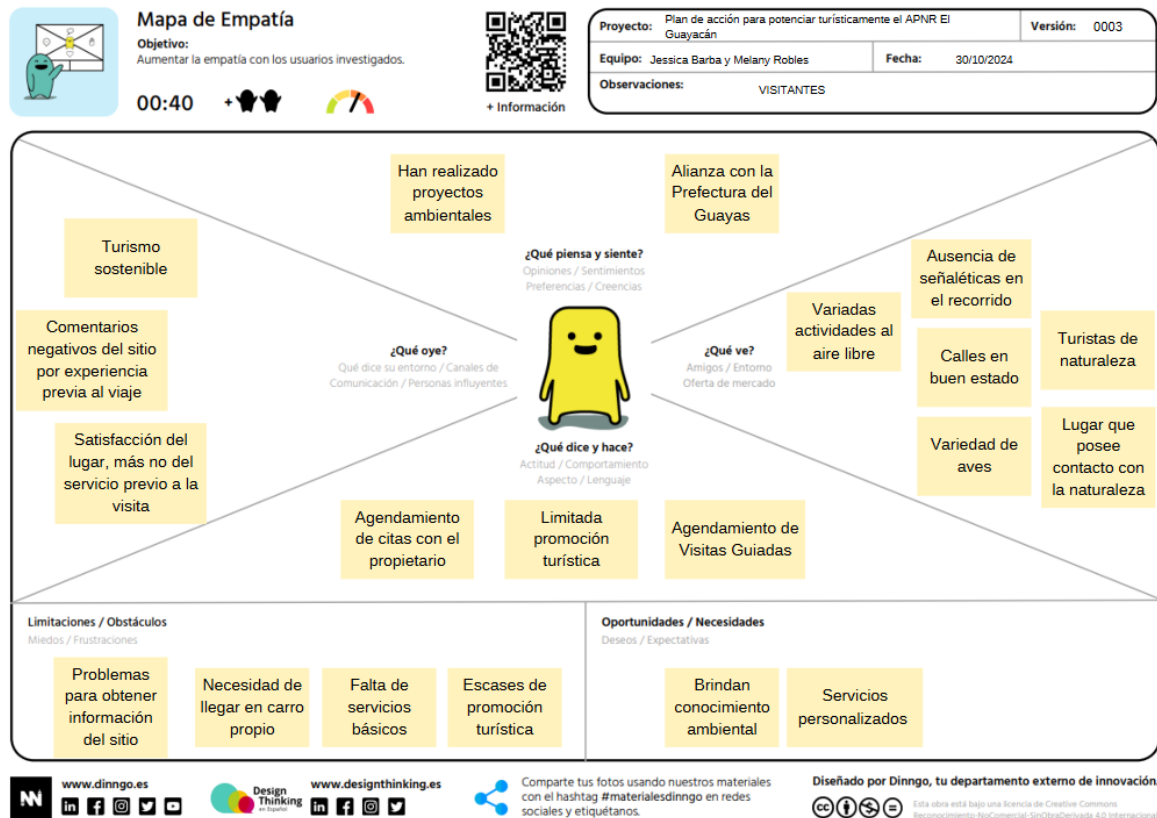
Mapa de Empatía
Objetivo:
Aumentar la empatía con los usuarios investigados.
00:40
+ Información

| Proyecto: | Plan de acción para potenciar turísticamente el APNR El Guayacán | Versión: | 0003 |
|---|---|---|---|
| Equipo: | Jessica Barba y Melany Robles | Fecha: | 30/10/2024 |
| Observaciones: | VISITANTES | | |

Han realizado proyectos ambientales

Alianza con la Prefectura del Guayas

¿Qué piensa y siente?
Opiniones / Sentimientos
Preferencias / Creencias

Turismo sostenible

Comentarios negativos del sitio por experiencia previa al viaje

Satisfacción del lugar, más no del servicio previo a la visita

¿Qué oye?
Qué dice su entorno / Canales de Comunicación / Personas influyentes

¿Qué ve?
Amigos / Entorno
Oferta de mercado

Ausencia de señaléticas en el recorrido

Variadas actividades al aire libre

Calles en buen estado

Turistas de naturaleza

Variedad de aves

Lugar que posee contacto con la naturaleza

¿Qué dice y hace?
Actitud / Comportamiento
Aspecto / Lenguaje

Agendamiento de citas con el propietario

Limitada promoción turística

Agendamiento de Visitas Guiadas

Limitaciones / Obstáculos
Miedos / Frustraciones

Problemas para obtener información del sitio

Necesidad de llegar en carro propio

Falta de servicios básicos

Escases de promoción turística

Oportunidades / Necesidades
Deseos / Expectativas

Brindan conocimiento ambiental

Servicios personalizados

www.dinngo.es

Design Thinking en Español

www.designthinking.es

Comparte tus fotos usando nuestros materiales con el hashtag #materialesdinngo en redes sociales y etiquétanos.

Diseñado por Dinngo, tu departamento externo de innovación

Esta obra está bajo una licencia de Creative Commons Reconocimiento-NoComercial-SinObraDerivada 4.0 Internacional